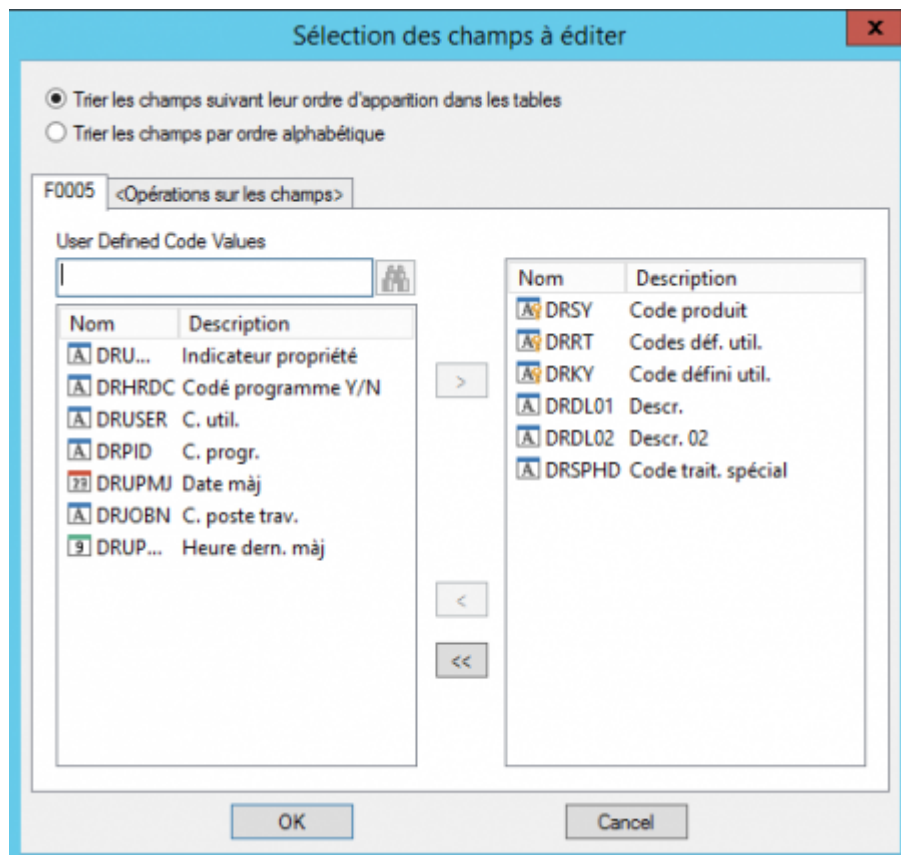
Sélection des champs à éditer

x

Trier les champs suivant leur ordre d'apparition dans les tables

Trier les champs par ordre alphabétique

F0005

<Opérations sur les champs>

User Defined Code Values

| Nom | Description |
|---|---|
| DRU... | Indicateur propriété |
| DRHRDC | Codé programme Y/N |
| DRUSER | C. util. |
| DRPID | C. progr. |
| DRUPMJ | Date màj |
| DRJOBN | C. poste trav. |
| DRUP... | Heure dern. màj |

>

<

<<

| Nom | Description |
|---|---|
| DRSY | Code produit |
| DRRT | Codes déf. util. |
| DRKY | Code défini util. |
| DRDL01 | Descr. |
| DRDL02 | Descr. 02 |
| DRSPHD | Code trait. spécial |

OK

Cancel